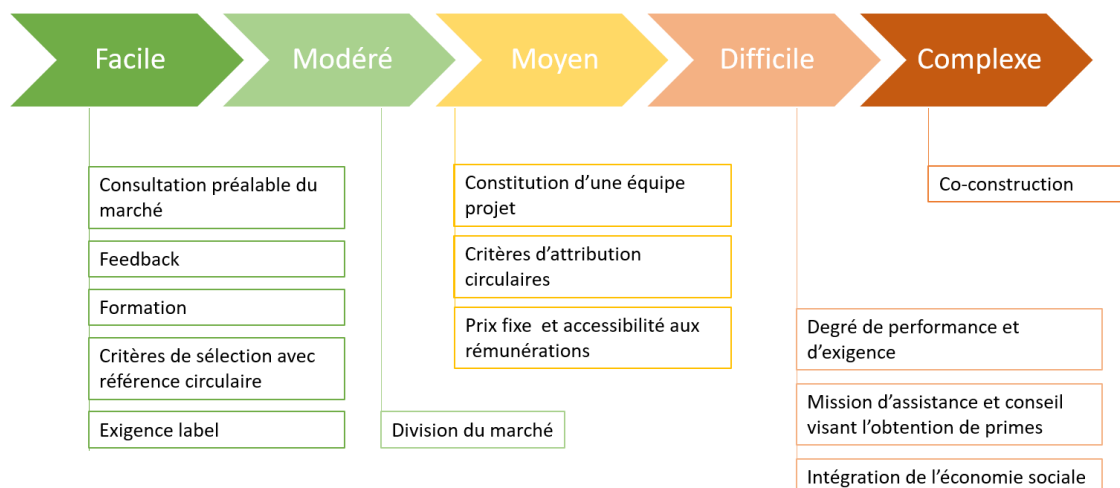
Facile

Modéré

Moyen

Difficile

Complexe

Consultation préalable du marché

Feedback

Formation

Critères de sélection avec référence circulaire

Exigence label

Division du marché

Constitution d’une équipe projet

Critères d’attribution circulaires

Prix fixe et accessibilité aux rémunérations

Degré de performance et d’exigence

Mission d’assistance et conseil visant l’obtention de primes

Intégration de l’économie sociale

Co-construction